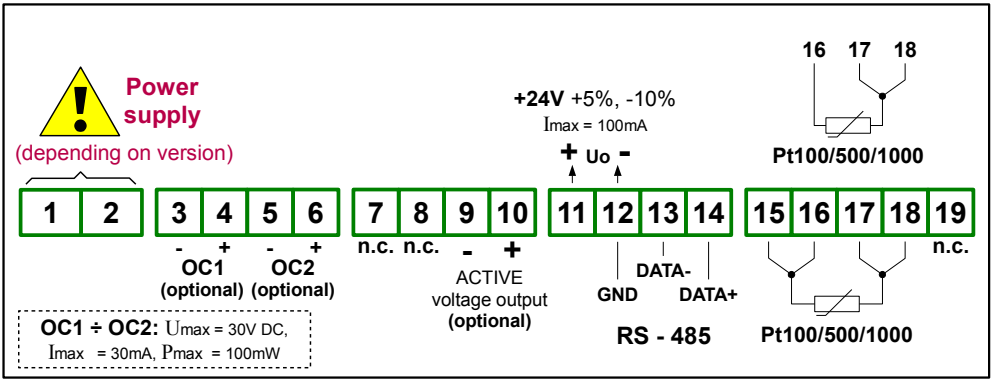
Power supply
(depending on version)

1 2

3 4 5 6
- + - +
OC1 (optional) OC2 (optional)

OC1 ÷ OC2: Umax = 30V DC, Imax = 30mA, Pmax = 100mW

7 8 9 10
n.c. n.c. - +
ACTIVE voltage output (optional)

+24V +5%, -10%
Imax = 100mA
+ Uo -

11 12 13 14
GND DATA- DATA+
RS - 485

16 17 18
Pt100/500/1000

15 16 17 18 19
n.c.
Pt100/500/1000